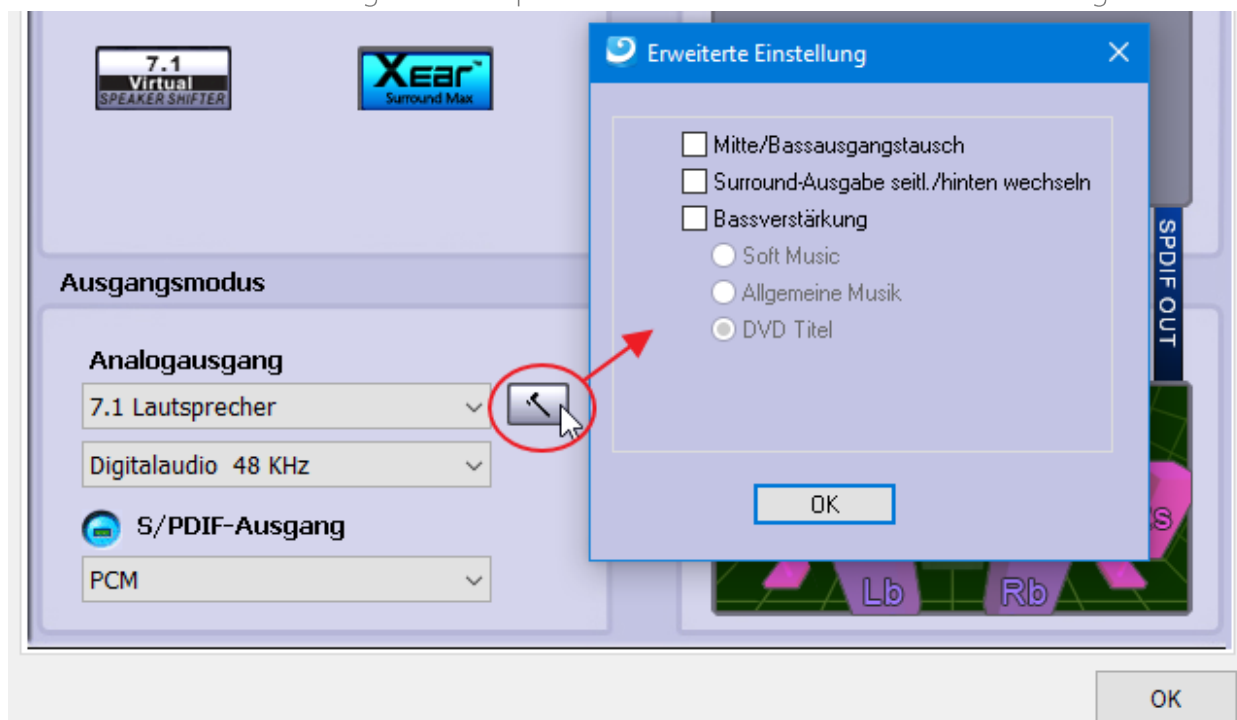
7.1
Virtual
SPEAKER SHIFTER

Xear
Surround Max

Ausgangsmodus

Analogausgang
7.1 Lautsprecher
Digitalaudio 48 KHz
S/PDIF-Ausgang
PCM

Erweiterte Einstellung
Mitte/Bassausgangstausch
Surround-Ausgabe seitl./hinten wechseln
Bassverstärkung
Soft Music
Allgemeine Musik
DVD Titel
OK

SPDIF OUT
Lb
Rb
S

OK